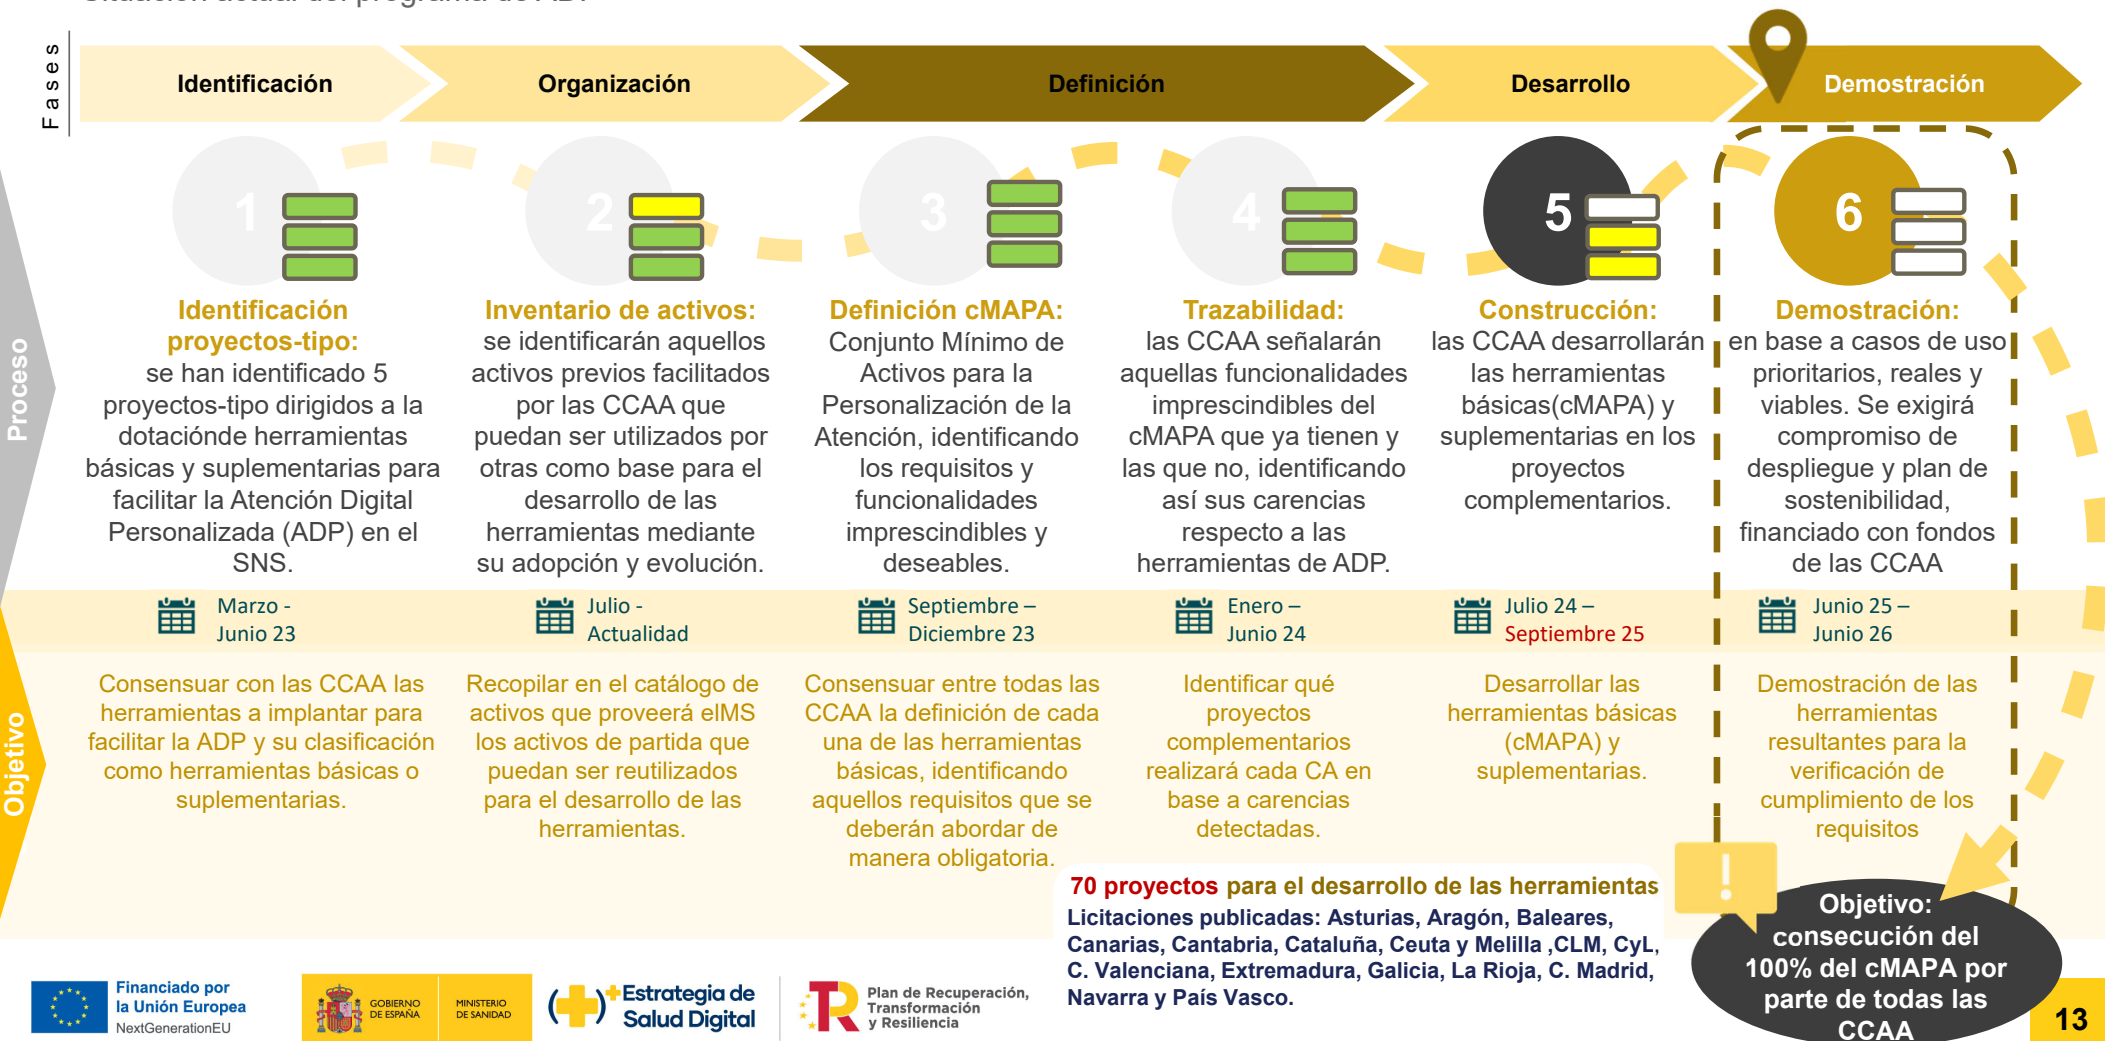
Fases

Identificación

Organización

Definición

Desarrollo

Demostración

Proceso

1

2

3

4

5

6

Identificación proyectos-tipo: se han identificado 5 proyectos-tipo dirigidos a la dotaciónde herramientas básicas y suplementarias para facilitar la Atención Digital Personalizada (ADP) en el SNS.

Inventario de activos: se identificarán aquellos activos previos facilitados por las CCAA que puedan ser utilizados por otras como base para el desarrollo de las herramientas mediante su adopción y evolución.

Definición cMAPA: Conjunto Mínimo de Activos para la Personalización de la Atención, identificando los requisitos y funcionalidades imprescindibles y deseables.

Trazabilidad: las CCAA señalarán aquellas funcionalidades imprescindibles del cMAPA que ya tienen y las que no, identificando así sus carencias respecto a las herramientas de ADP.

Construcción: las CCAA desarrollarán las herramientas básicas(cMAPA) y suplementarias en los proyectos complementarios.

Demostración: en base a casos de uso prioritarios, reales y viables. Se exigirá compromiso de despliegue y plan de sostenibilidad, financiado con fondos de las CCAA

Marzo - Junio 23

Julio - Actualidad

Septiembre – Diciembre 23

Enero – Junio 24

Julio 24 – Septiembre 25

Junio 25 – Junio 26

Objetivo

Consensuar con las CCAA las herramientas a implantar para facilitar la ADP y su clasificación como herramientas básicas o suplementarias.

Recopilar en el catálogo de activos que proveerá eIMS los activos de partida que puedan ser reutilizados para el desarrollo de las herramientas.

Consensuar entre todas las CCAA la definición de cada una de las herramientas básicas, identificando aquellos requisitos que se deberán abordar de manera obligatoria.

Identificar qué proyectos complementarios realizará cada CA en base a carencias detectadas.

Desarrollar las herramientas básicas (cMAPA) y suplementarias.

Demostración de las herramientas resultantes para la verificación de cumplimiento de los requisitos

70 proyectos para el desarrollo de las herramientas
Licitaciones publicadas: Asturias, Aragón, Baleares, Canarias, Cantabria, Cataluña, Ceuta y Melilla ,CLM, CyL, C. Valenciana, Extremadura, Galicia, La Rioja, C. Madrid, Navarra y País Vasco.

!

Objetivo: consecución del 100% del cMAPA por parte de todas las CCAA

Financiado por la Unión Europea NextGenerationEU

GOBIERNO DE ESPAÑA

MINISTERIO DE SANIDAD

Estrategia de Salud Digital

Plan de Recuperación, Transformación y Resiliencia

13